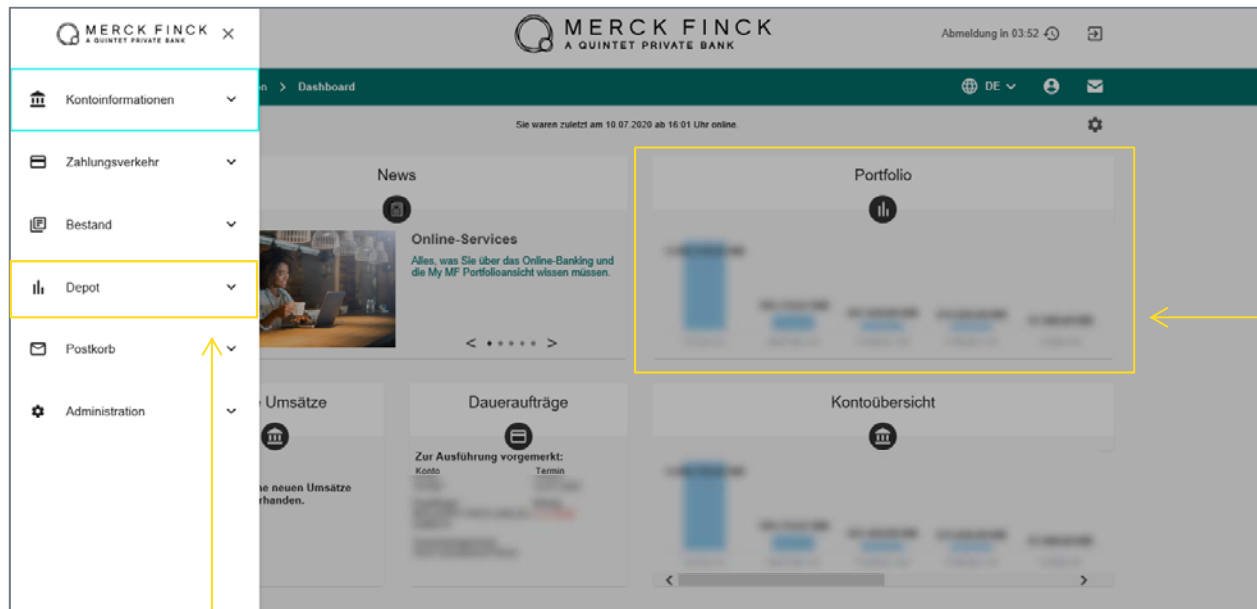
MERCK FINCK
A QUINTET PRIVATE BANK
×

Kontoinformationen

Zahlungsverkehr

Bestand

Depot

Postkorb

Administration

MERCK FINCK
A QUINTET PRIVATE BANK

Abmeldung in 03:52

n > Dashboard

DE

Sie waren zuletzt am 10.07.2020 ab 16:01 Uhr online.

News

Online-Services

Alles, was Sie über das Online-Banking und die My MF Portfolioansicht wissen müssen.

Portfolio

e Umsätze

ne neuen Umsätze rhanden.

Daueraufträge

Zur Ausführung vorgemerkt:
Konto
Termin

Kontoübersicht